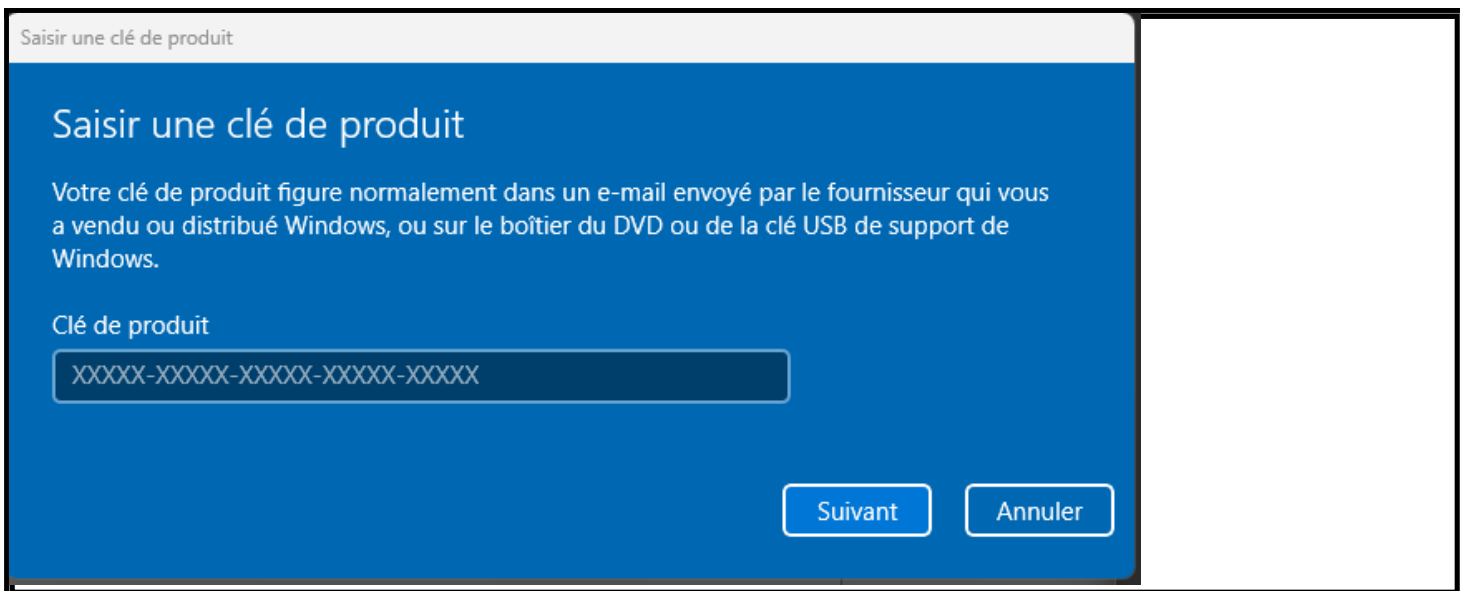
Saisir une clé de produit

Saisir une clé de produit

Votre clé de produit figure normalement dans un e-mail envoyé par le fournisseur qui vous a vendu ou distribué Windows, ou sur le boîtier du DVD ou de la clé USB de support de Windows.

Clé de produit

XXXXX-XXXXX-XXXXX-XXXXX-XXXXX

Suivant

Annuler